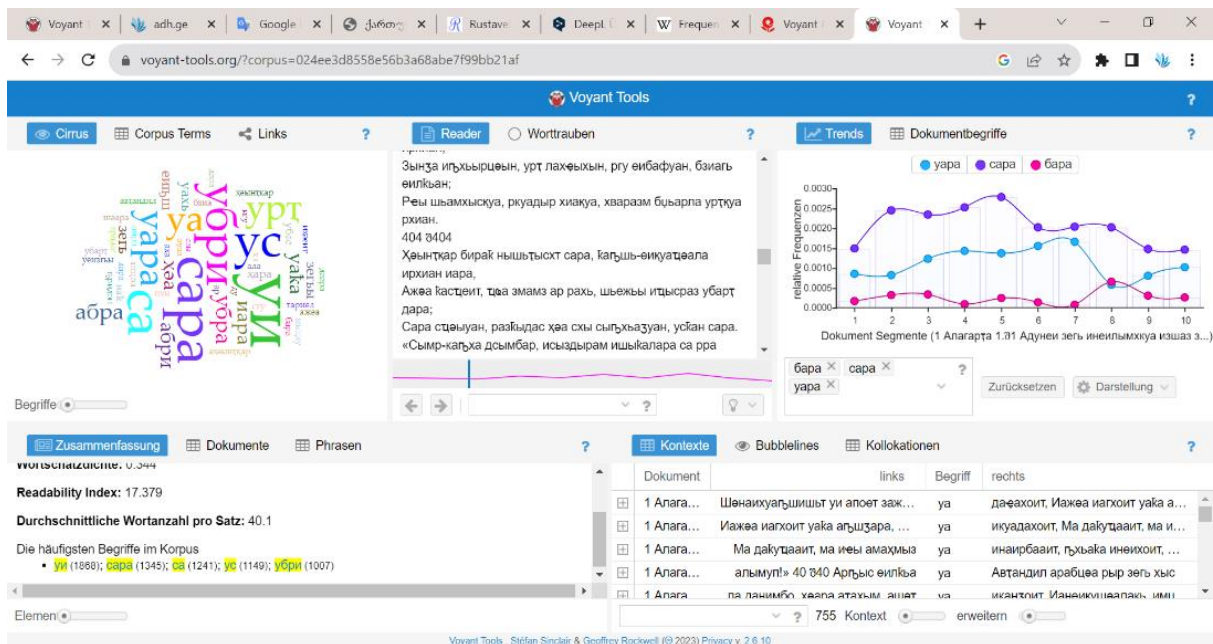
Voyant | adh.ge | Google | ქართუ | Rustave | DeepL | W Frequen | Voyant | Voyant

voyant-tools.org/?corpus=024ee3d8558e56b3a68abe7f99bb21af

Voyant Tools

Cirrus | Corpus Terms | Links | ?

Reader | Worttrauben | ?

Trends | Dokumentbegriffe | ?

уи сара уара убри ус са урт уа абра хара уака абри

Begriffe

Зынӡа иҧхьырцәын, урт лахәыхын, ргу еибафуан, бзиагь еилкьан;
Рҽы шьамхыскуа, ркуадыр хиакуа, хвараэм бҩьарла уртҟуа рхиан.
404 Ѳ404
Хәынҭҟар бираҟ нышьтысхт сара, ҟаҧшь-еикуатҽала ирхиан иара,
Ажәа ҟасҭеит, цьа змамз ар рахь, шьежьы иҭысраз убарҭ дара;
Сара сцәыуан, разҟыдас хәа схы сыҧхьаӡуан, усҟан сара.
«Сымр-каҧха дсымбар, исыдырам ишыкалара са рра

уара | сара | бара

relative Frequenzen

0.0030
0.0025
0.0020
0.0015
0.0010
0.0005
0.0000

1 2 3 4 5 6 7 8 9 10

Dokument Segmente (1 Алагарҭа 1.01 Адунеи зегь инеилымкхуа ишзаз з...)

бара × сара × уара × ?

Zurücksetzen | Darstellung

Zusammenfassung | Dokumente | Phrasen | ?

Wortschatzdichte: 0.344

Readability Index: 17.379

Durchschnittliche Wortanzahl pro Satz: 40.1

Die häufigsten Begriffe im Korpus
• уи (1868); сара (1345); са (1241); ус (1149); убри (1007)

Elemente

Kontexte | Bubblelines | Kollokationen | ?

| Dokument | links | Begriff | rechts |
|---|---|---|---|
| 1 Алага... | Шәнаихуаҕшьшт уи апоет заж... | уа | дафахоит, Иажәа иагхоит уака а... |
| 1 Алага... | Иажәа иагхоит уака аҧшӡара, ... | уа | икуадахоит, Ма дакуҭааит, ма и... |
| 1 Алага... | Ма дакуҭааит, ма иҽы амахмыз | уа | инаирбааит, ҧхьака инеихоит, ... |
| 1 Алага... | алымуп!» 40 Ѳ40 Арҧыс еилкьа | уа | Автандил арабцәа рыр зегь хыс |
| 1 Алага... | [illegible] | | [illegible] |

? 755 Kontext | erweitern

Voyant Tools, Stéfan Sinclair & Geoffrey Rockwell (© 2023) Privacy v. 2.6.10